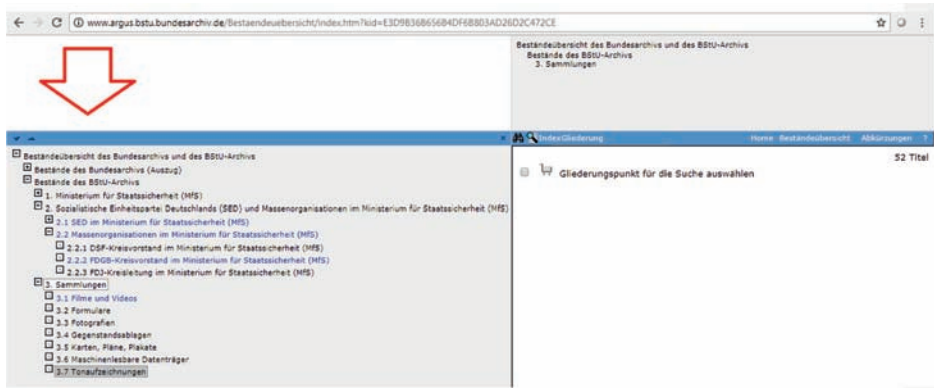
www.argus.bstu.bundesarchiv.de/Bestaendeuebersicht/index.htm?kid=E3D9B36B656B4DF6B803AD26D2C472CE

Beständeübersicht des Bundesarchivs und des BStU-Archivs
Bestände des BStU-Archivs
3. Sammlungen

Index Gliederung
Home Beständeübersicht Abkürzungen ?

Beständeübersicht des Bundesarchivs und des BStU-Archivs
Bestände des Bundesarchivs (Auszug)
Bestände des BStU-Archivs
1. Ministerium für Staatssicherheit (MfS)
2. Sozialistische Einheitspartei Deutschlands (SED) und Massenorganisationen im Ministerium für Staatssicherheit (MfS)
2.1 SED im Ministerium für Staatssicherheit (MfS)
2.2 Massenorganisationen im Ministerium für Staatssicherheit (MfS)
2.2.1 DSF-Kreisvorstand im Ministerium für Staatssicherheit (MfS)
2.2.2 FDGB-Kreisvorstand im Ministerium für Staatssicherheit (MfS)
2.2.3 FDJ-Kreisleitung im Ministerium für Staatssicherheit (MfS)
3. Sammlungen
3.1 Filme und Videos
3.2 Formulare
3.3 Fotografien
3.4 Gegenstandsablagen
3.5 Karten, Pläne, Plakate
3.6 Maschinenlesbare Datenträger
3.7 Tonaufzeichnungen

52 Titel
Gliederungspunkt für die Suche auswählen